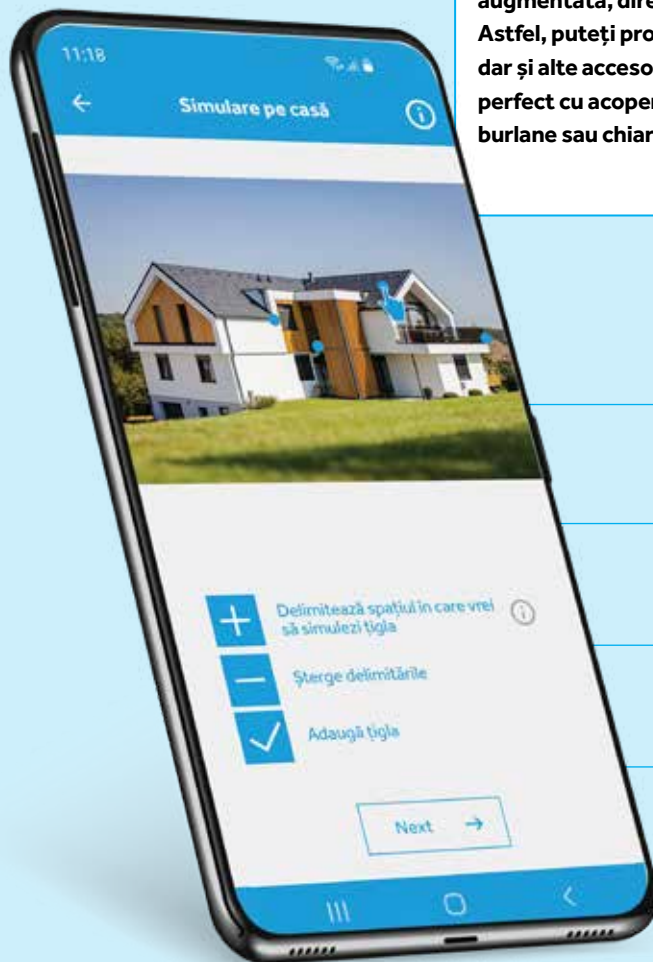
augmentată, dire
Astfel, puteți pro
dar și alte acceso
perfect cu acoper
burlane sau chiar

11:18

Simulare pe casă

Delimitează spațiul in care vrei să simulezi țigla

Șterge delimitările

Adaugă țigla

Next